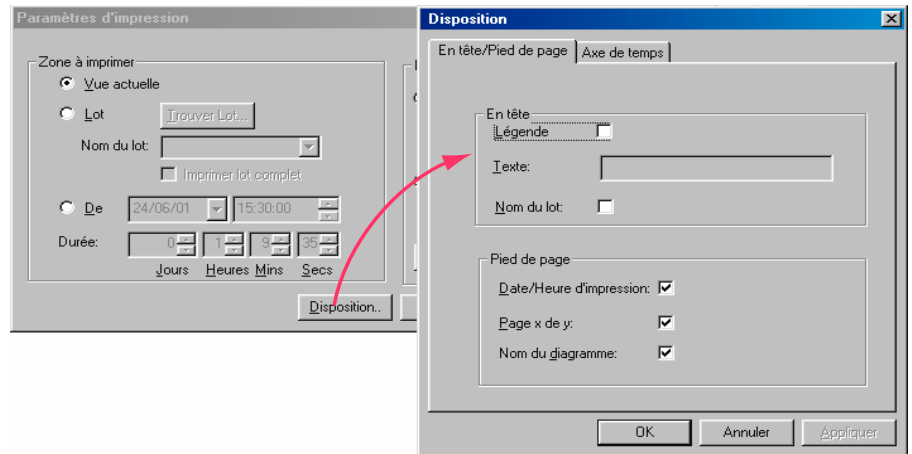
Paramètres d'impression

Zone à imprimer

Vue actuelle

Lot

Trouver Lot...

Nom du lot:

Imprimer lot complet

De

24/06/01

15:30:00

Durée:

0

1

9

35

Jours

Heures

Mins

Secs

Disposition..

Disposition

En tête/Pied de page

Axe de temps

En tête

Légende

Texte:

Nom du lot:

Pied de page

Date/Heure d'impression:

Page x de y:

Nom du diagramme:

OK

Annuler

Appliquer